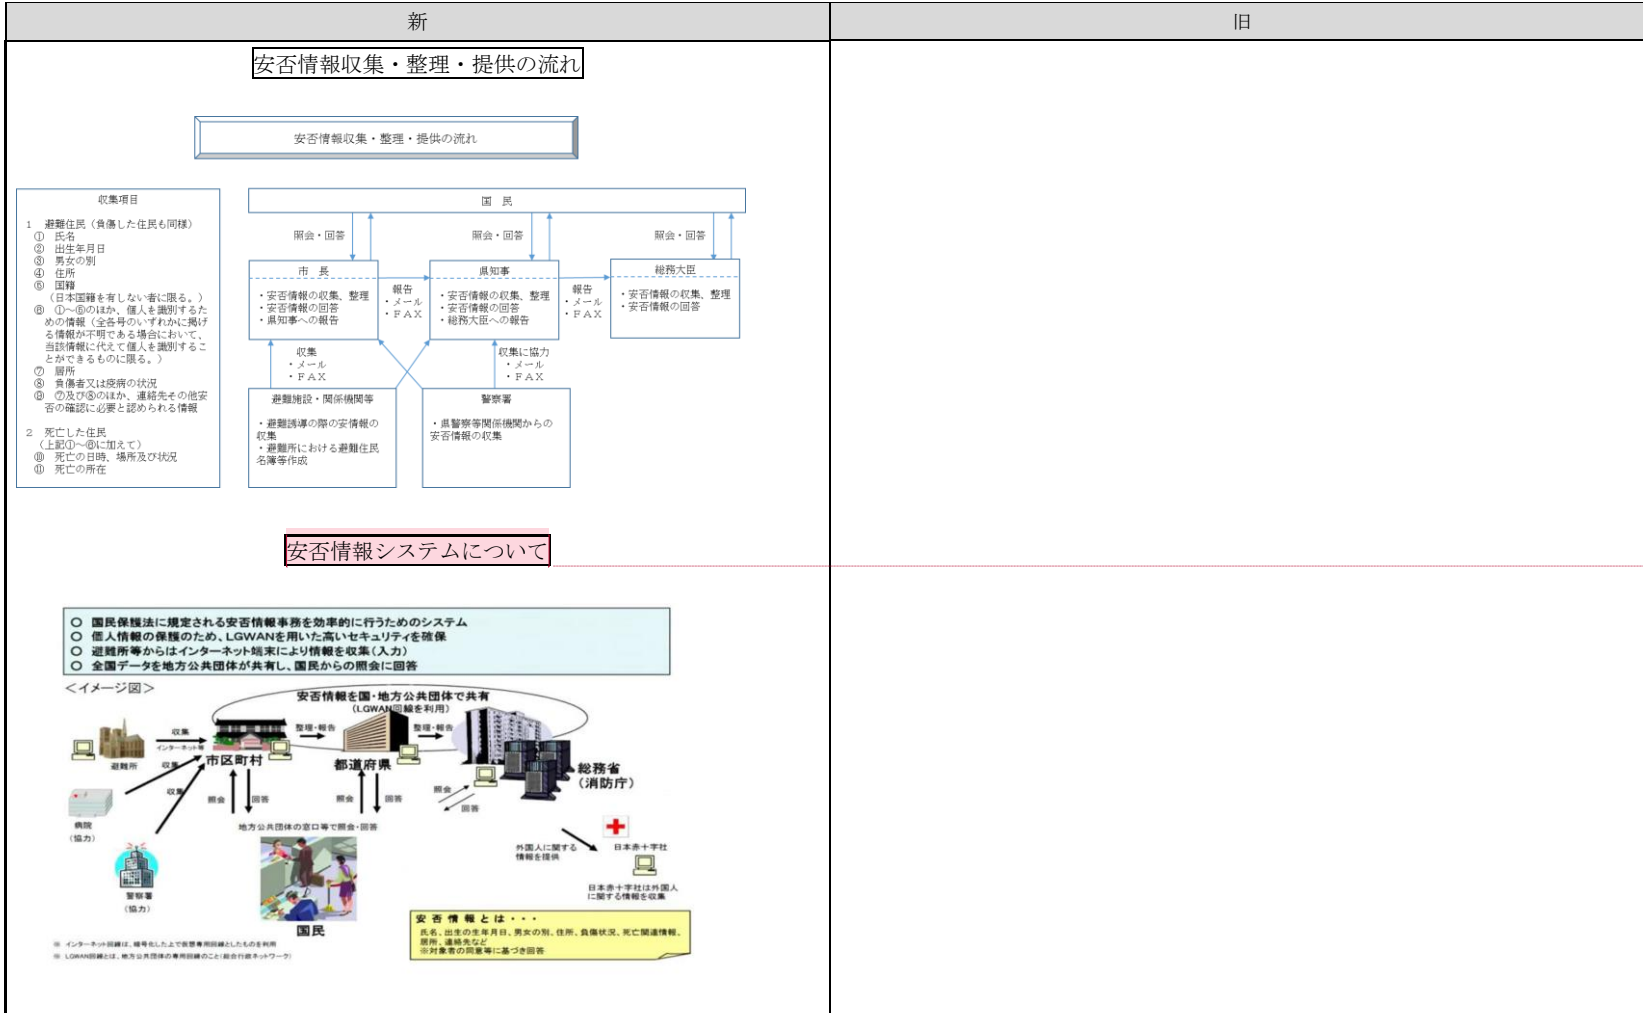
| 新 | 旧 |
|---|---|
| 安否情報収集・整理・提供の流れ | |

安否情報収集・整理・提供の流れ

収集項目

1　避難住民（負傷した住民も同様）
①　氏名
②　出生年月日
③　男女の別
④　住所
⑤　国籍
（日本国籍を有しない者に限る。）
⑥　①～⑤のほか、個人を識別するための情報（全各号のいずれかに掲げる情報が不明である場合において、当該情報に代えて個人を識別することができるものに限る。）
⑦　居所
⑧　負傷者又は疾病の状況
⑨　⑦及び⑧のほか、連絡先その他安否の確認に必要と認められる情報

2　死亡した住民
（上記①～⑥に加えて）
⑩　死亡の日時、場所及び状況
⑪　死亡の所在

国　民

照会・回答　照会・回答　照会・回答

市　長
・安否情報の収集、整理
・安否情報の回答
・県知事への報告

報告
・メール
・ＦＡＸ

県知事
・安否情報の収集、整理
・安否情報の回答
・総務大臣への報告

報告
・メール
・ＦＡＸ

総務大臣
・安否情報の収集、整理
・安否情報の回答

収集
・メール
・ＦＡＸ

収集に協力
・メール
・ＦＡＸ

避難施設・関係機関等
・避難誘導の際の安否情報の収集
・避難所における避難住民名簿等作成

警察署
・県警察等関係機関からの安否情報の収集

安否情報システムについて

○　国民保護法に規定される安否情報事務を効率的に行うためのシステム
○　個人情報の保護のため、LGWANを用いた高いセキュリティを確保
○　避難所等からはインターネット端末により情報を収集（入力）
○　全国データを地方公共団体が共有し、国民からの照会に回答

＜イメージ図＞

安否情報を国・地方公共団体で共有
（LGWAN回線を利用）

収集　インターネット等　避難所　収集　収集　整理・報告　整理・報告
市区町村　都道府県　総務省（消防庁）
照会　回答　照会　回答　照会　回答
病院（協力）
警察署（協力）
地方公共団体の窓口等で照会・回答
国民
外国人に関する情報を提供
日本赤十字社
日本赤十字社は外国人に関する情報を収集

安否情報とは・・・
氏名、出生の年月日、男女の別、住所、負傷状況、死亡関連情報、居所、連絡先など
※対象者の同意等に基づき回答

※ インターネット回線は、暗号化した上で仮想専用回線としたものを利用
※ LGWAN回線とは、地方公共団体の専用回線のこと（総合行政ネットワーク）